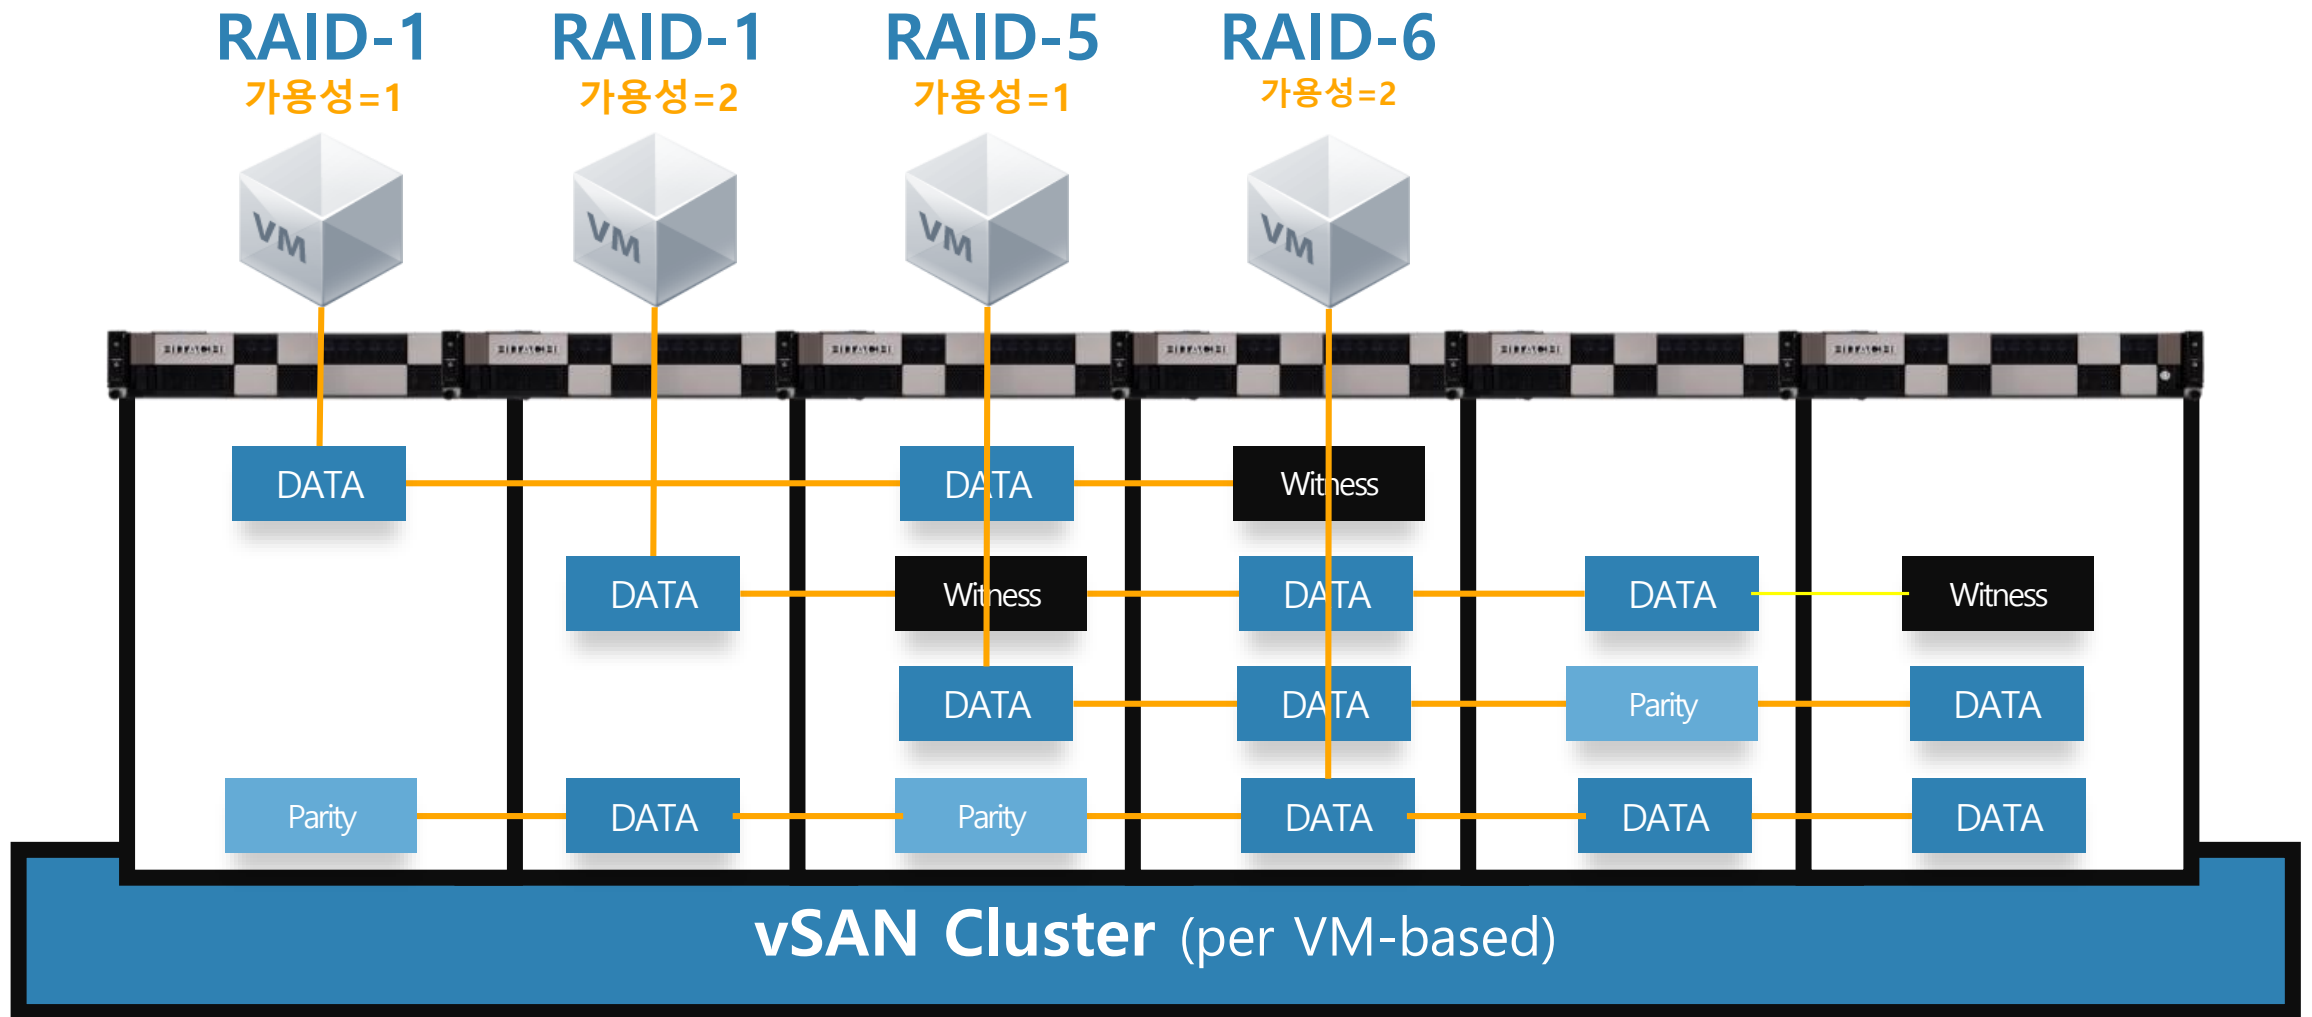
RAID-1
가용성=1

RAID-1
가용성=2

RAID-5
가용성=1

RAID-6
가용성=2

VM

VM

VM

VM

HITACHI HITACHI HITACHI HITACHI HITACHI HITACHI

DATA DATA Witness

DATA Witness DATA DATA Witness

DATA DATA Parity DATA

Parity DATA Parity DATA DATA DATA

vSAN Cluster (per VM-based)